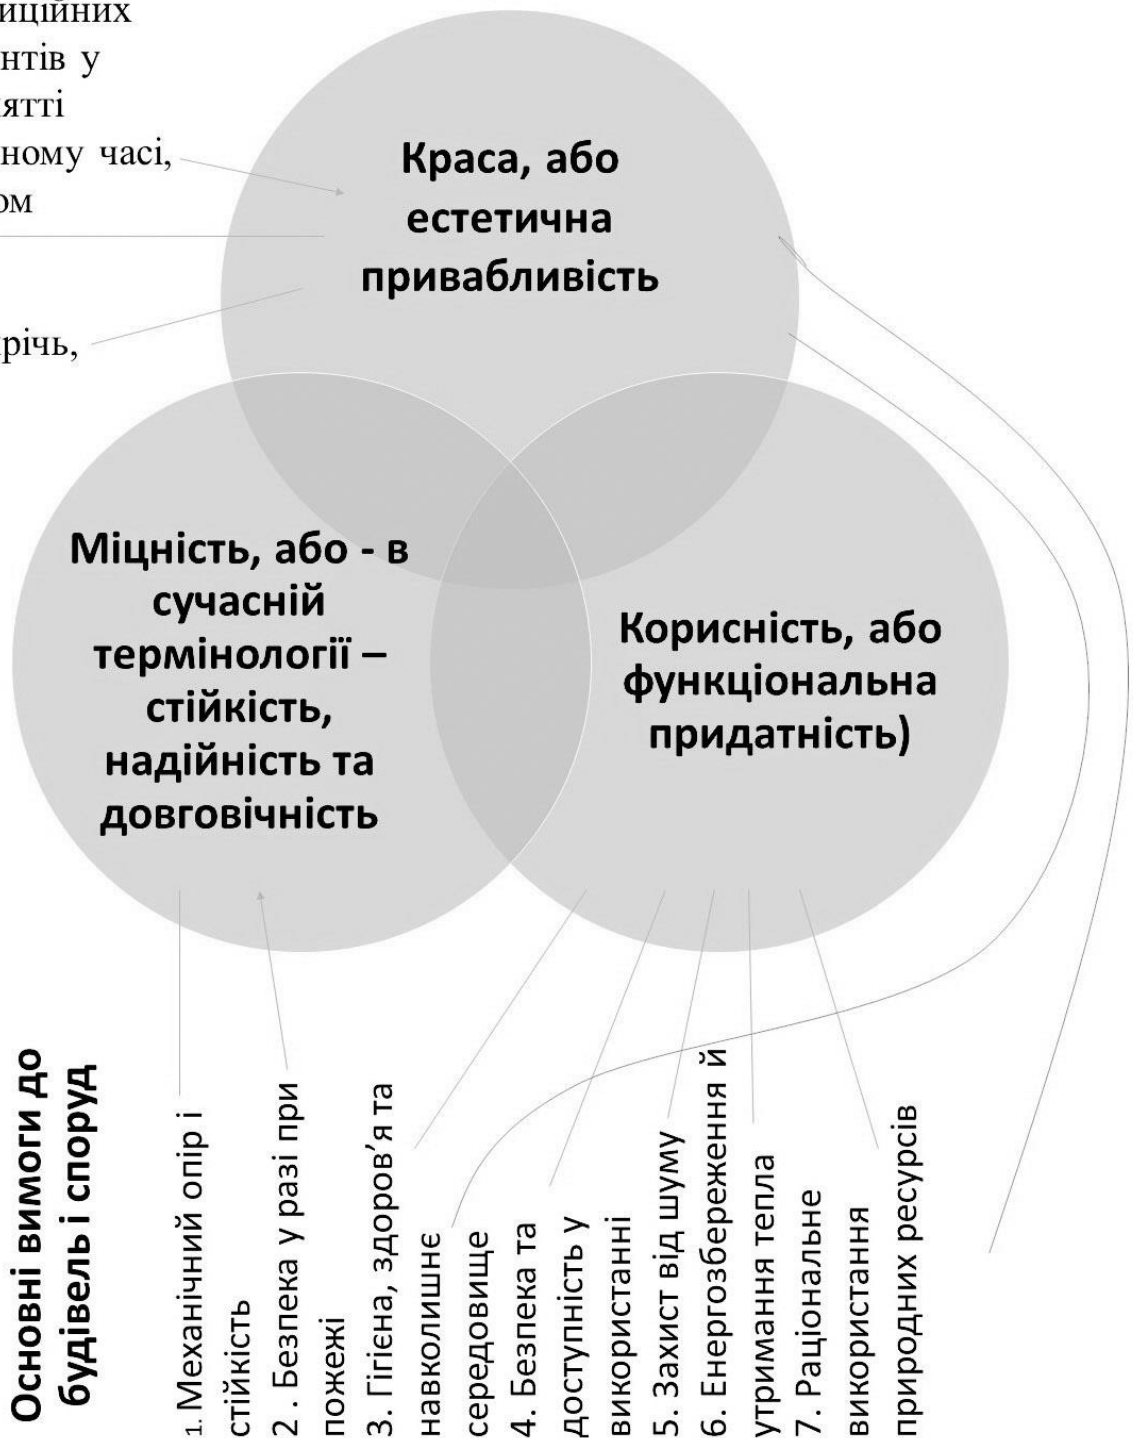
иційних
нтів у
ятті
ному часі,
ом

річь,

Краса, або естетична привабливість

Міцність, або - в сучасній термінології – стійкість, надійність та довговічність

Корисність, або функціональна придатність)

Основні вимоги до будівель і споруд

1. Механічний опір і стійкість
2. Безпека у разі при пожежі
3. Гігієна, здоров'я та навколишнє середовище
4. Безпека та доступність у використанні
5. Захист від шуму
6. Енергозбереження й утримання тепла
7. Раціональне використання природних ресурсів